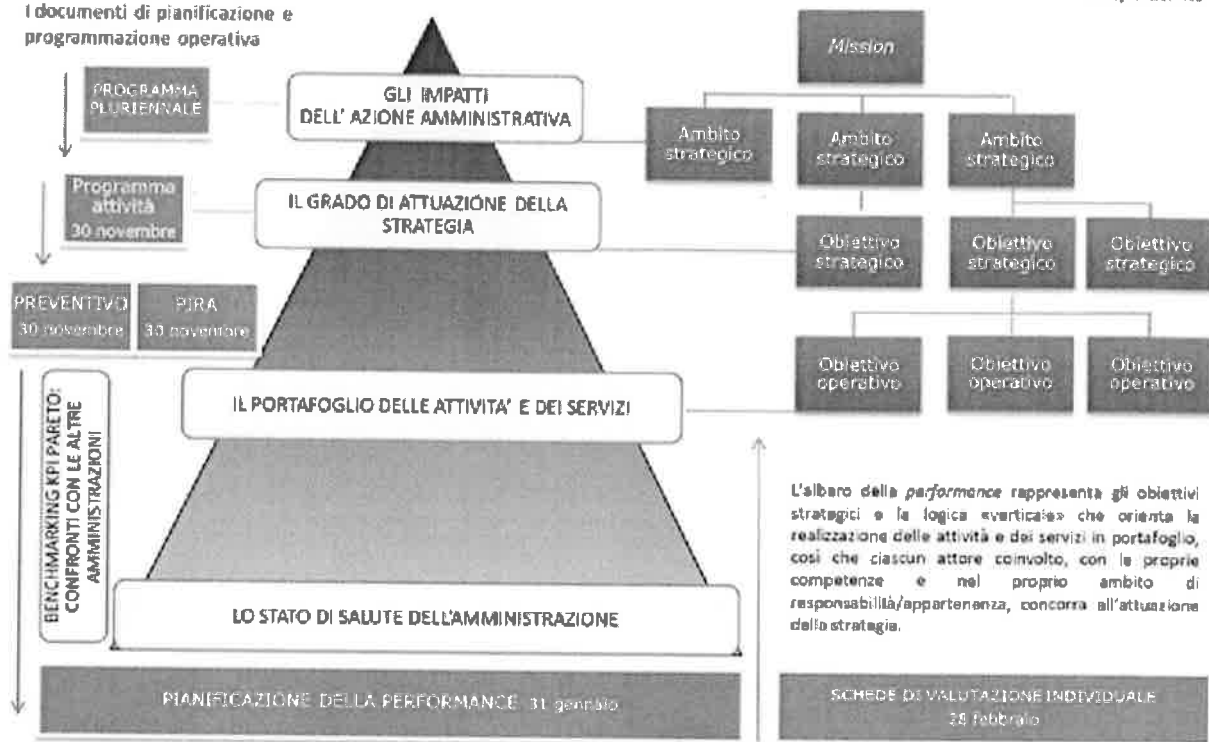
I documenti di pianificazione e programmazione operativa

PROGRAMMA PLURIENNALE

Programma attività 30 novembre

PREVENTIVO 30 novembre

PIRA 30 novembre

GLI IMPATTI DELL' AZIONE AMMINISTRATIVA

IL GRADO DI ATTUAZIONE DELLA STRATEGIA

IL PORTAFOGLIO DELLE ATTIVITA' E DEI SERVIZI

LO STATO DI SALUTE DELL'AMMINISTRAZIONE

BENCHMARKING KPI PARETO: CONFRONTI CON LE ALTRE AMMINISTRAZIONI

PIANIFICAZIONE DELLA PERFORMANCE 31 gennaio

Mission

Ambito strategico

Ambito strategico

Ambito strategico

Obiettivo strategico

Obiettivo strategico

Obiettivo strategico

Obiettivo operativo

Obiettivo operativo

Obiettivo operativo

L'albero della performance rappresenta gli obiettivi strategici e la logica «verticale» che orienta la realizzazione delle attività e dei servizi in portafoglio, così che ciascun attore coinvolto, con le proprie competenze e nel proprio ambito di responsabilità/appartenenza, concorra all'attuazione della strategia.

SCHEDE DI VALUTAZIONE INDIVIDUALE 28 febbraio